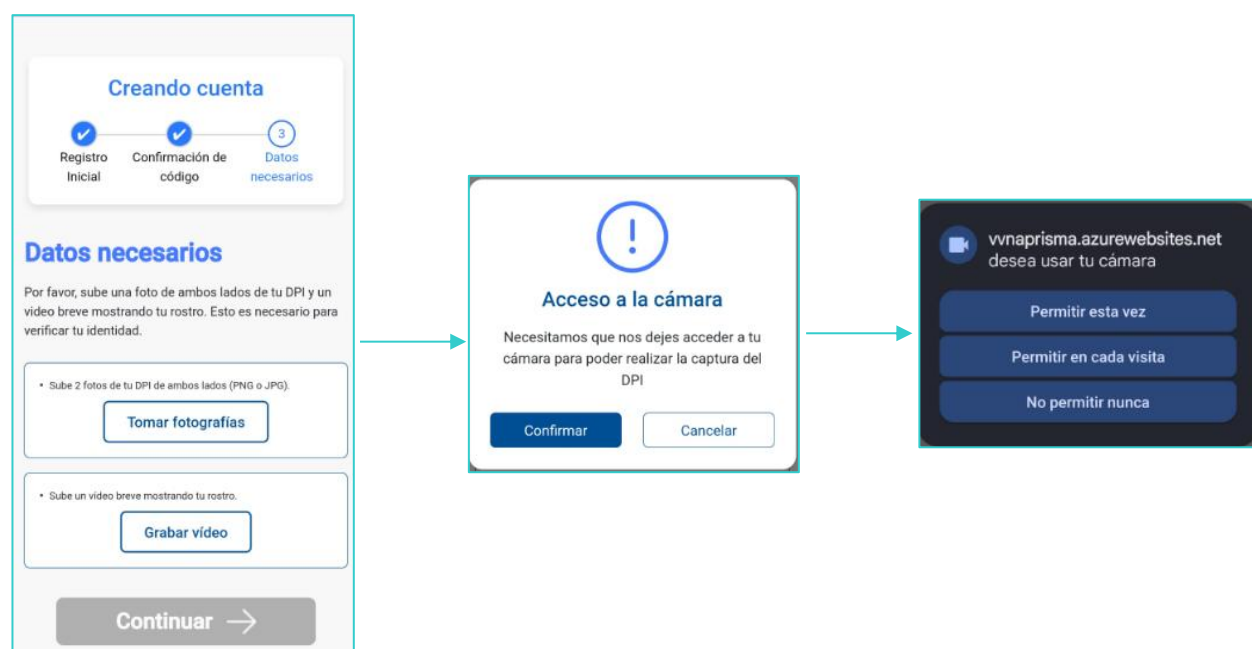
Creando cuenta

Registro Inicial

Confirmación de código

3

Datos necesarios

Datos necesarios

Por favor, sube una foto de ambos lados de tu DPI y un video breve mostrando tu rostro. Esto es necesario para verificar tu identidad.

• Sube 2 fotos de tu DPI de ambos lados (PNG o JPG).

Tomar fotografías

• Sube un video breve mostrando tu rostro.

Grabar vídeo

Continuar →

!

Acceso a la cámara

Necesitamos que nos dejes acceder a tu cámara para poder realizar la captura del DPI

Confirmar

Cancelar

vvnaprisma.azurewebsites.net desea usar tu cámara

Permitir esta vez

Permitir en cada visita

No permitir nunca